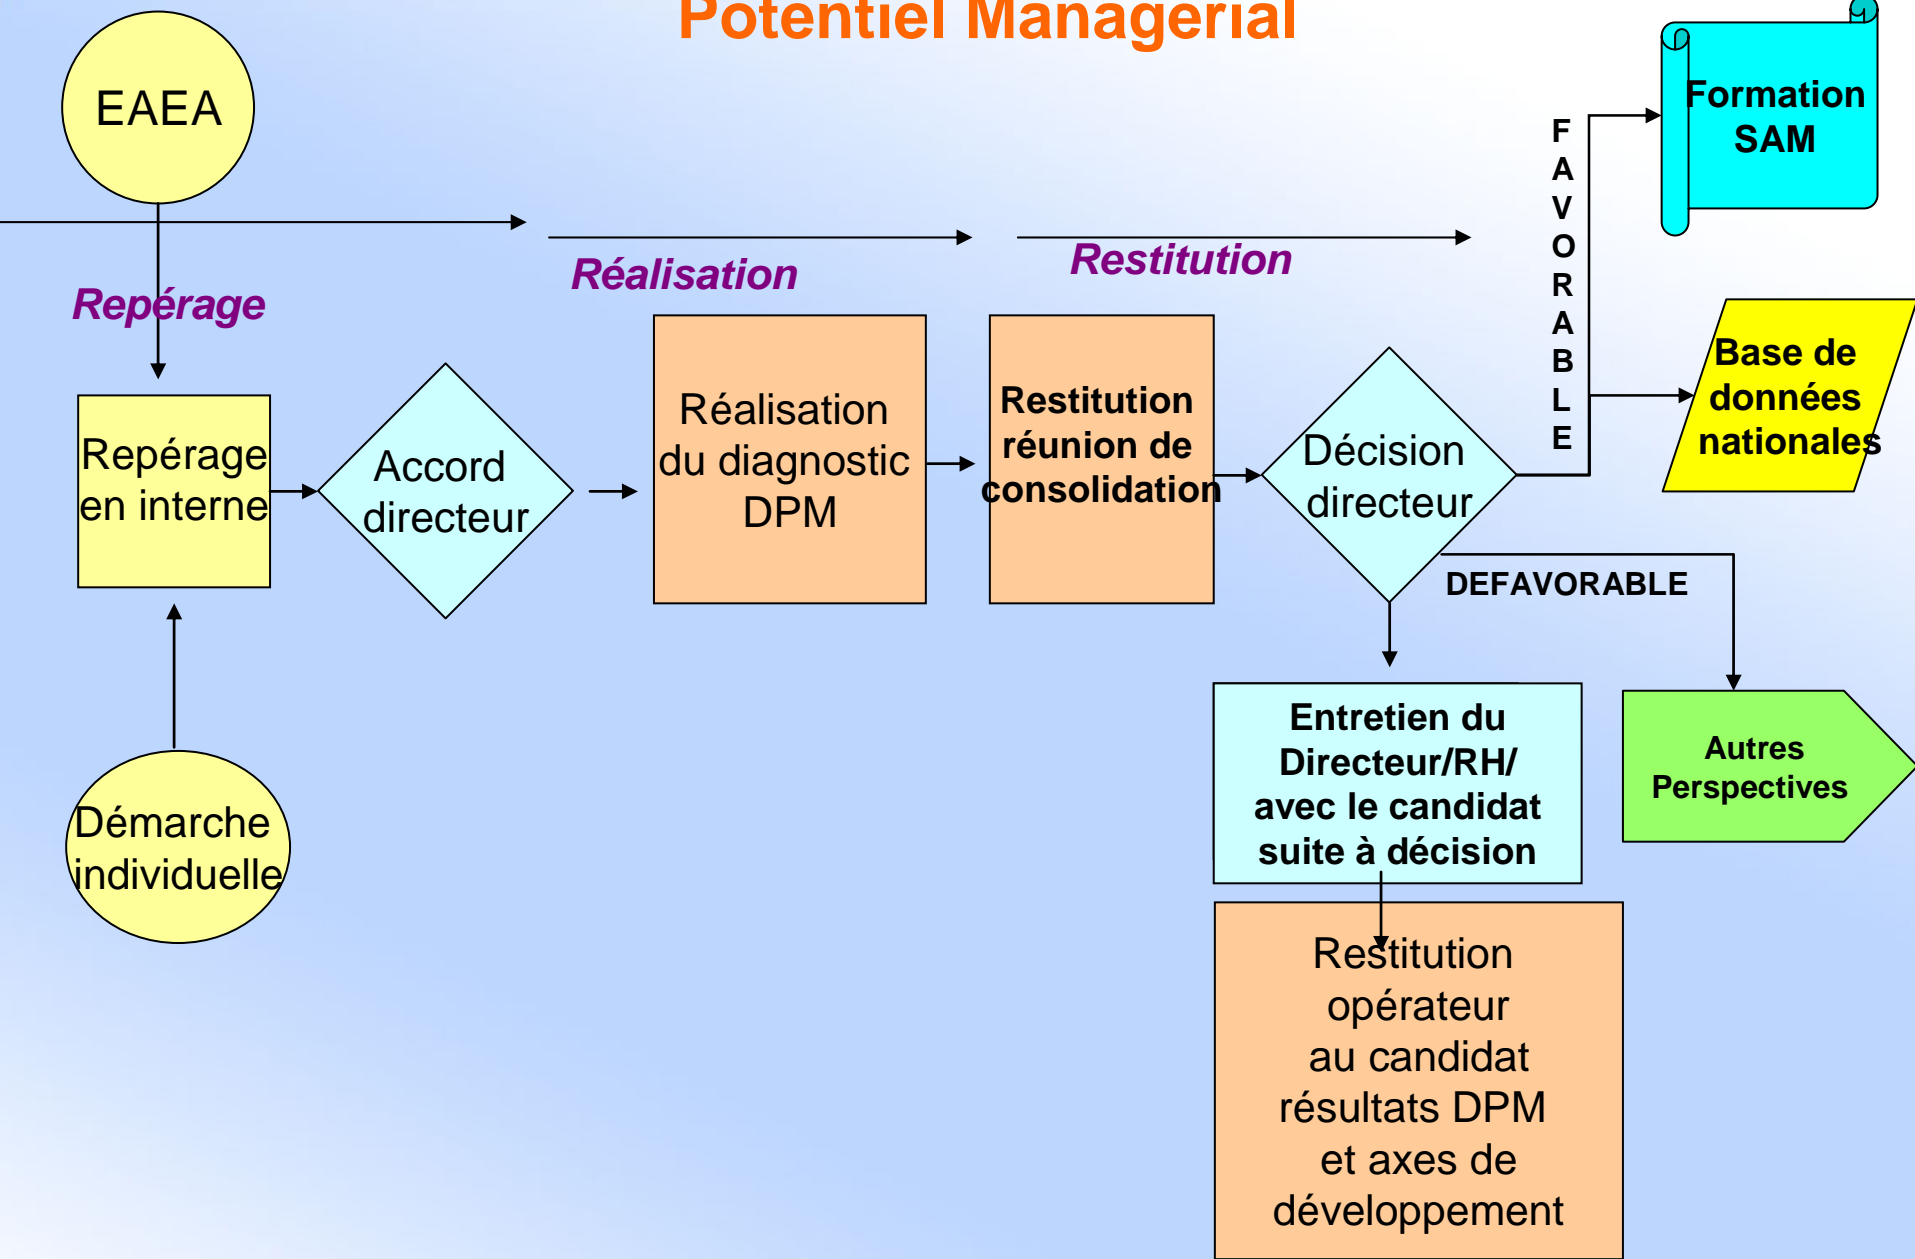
Potentiel Managerial

EAEA

Repérage

Réalisation

Restitution

FAVORABLE

Formation SAM

Base de données nationales

Repérage en interne

Accord directeur

Réalisation du diagnostic DPM

Restitution réunion de consolidation

Décision directeur

DEFAVORABLE

Entretien du Directeur/RH/ avec le candidat suite à décision

Autres Perspectives

Démarche individuelle

Restitution opérateur au candidat résultats DPM et axes de développement